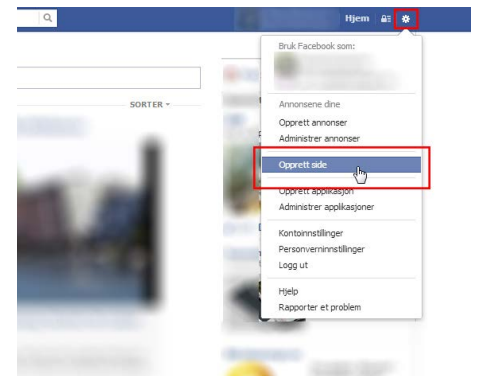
Hjem

SORTER

Bruk Facebook som:

Annonsene dine
Opprett annonser
Administrer annonser

Opprett side
Opprett applikasjon
Administrer applikasjoner

Kontoinnstillinger
Personverninnstillinger
Logg ut

Hjelp
Rapporter et problem